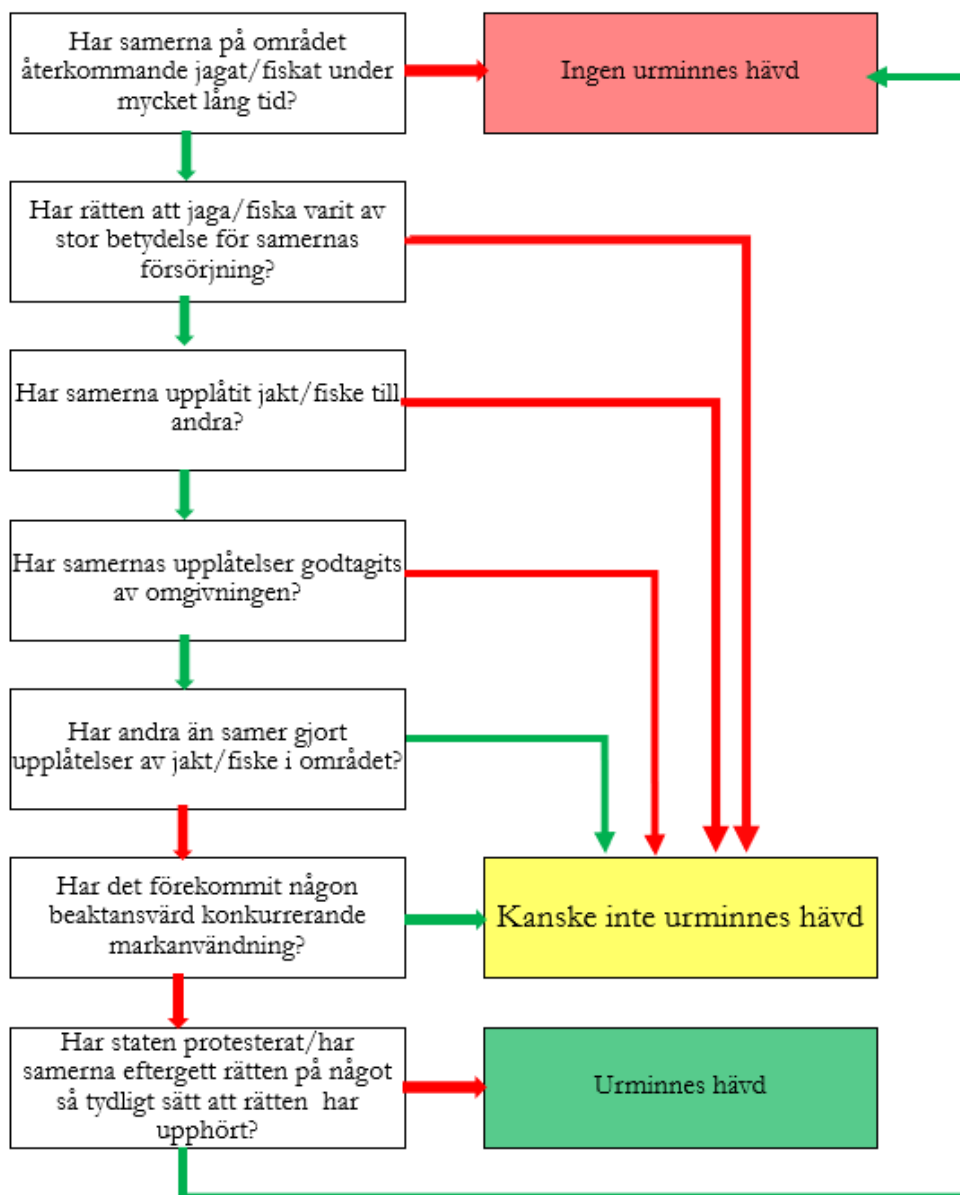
Har samerna på området återkommande jagat/fiskat under mycket lång tid?

Ingen urminnes hävd

Har rätten att jaga/fiska varit av stor betydelse för samernas försörjning?

Har samerna upplåtit jakt/fiske till andra?

Har samernas upplåtelser godtagits av omgivningen?

Har andra än samer gjort upplåtelser av jakt/fiske i området?

Har det förekommit någon beaktansvärd konkurrerande markanvändning?

Kanske inte urminnes hävd

Har staten protesterat/har samerna eftergett rätten på något så tydligt sätt att rätten har upphört?

Urminnes hävd